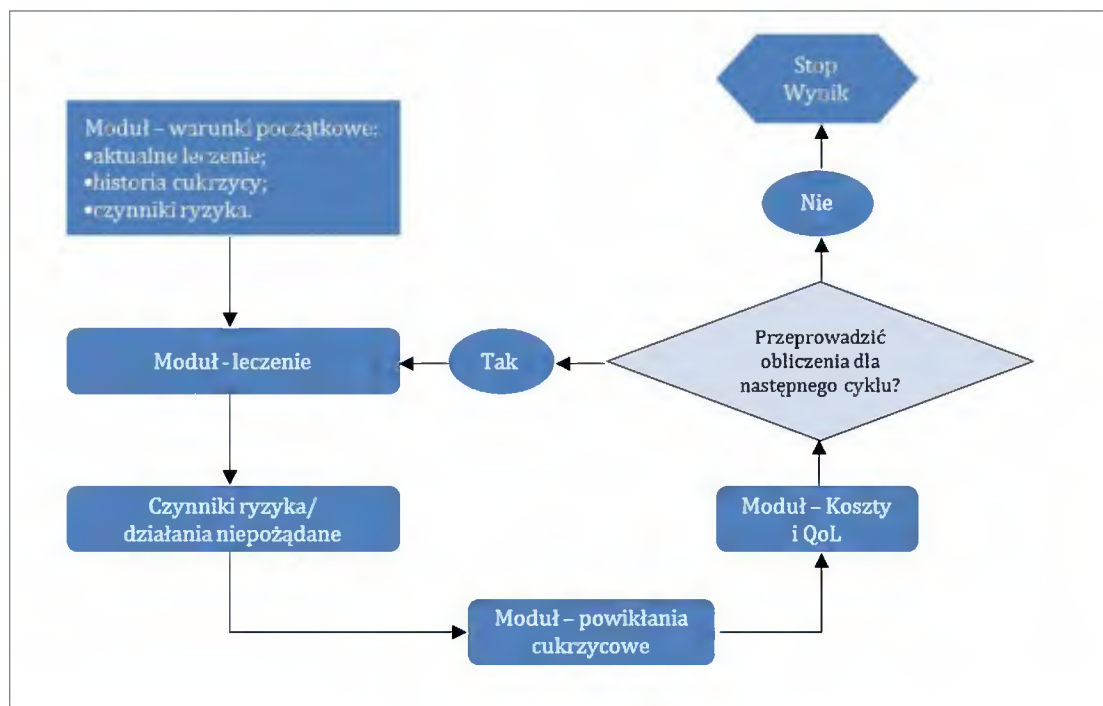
Stop
Wynik

Moduł – warunki początkowe:
•aktualne leczenie;
•historia cukrzycy;
•czynniki ryzyka.

Nie

Moduł - leczenie

Tak

Przeprowadzić obliczenia dla następnego cyklu?

Czynniki ryzyka/ działania niepożądane

Moduł – Koszty i QoL

Moduł – powikłania cukrzycowe